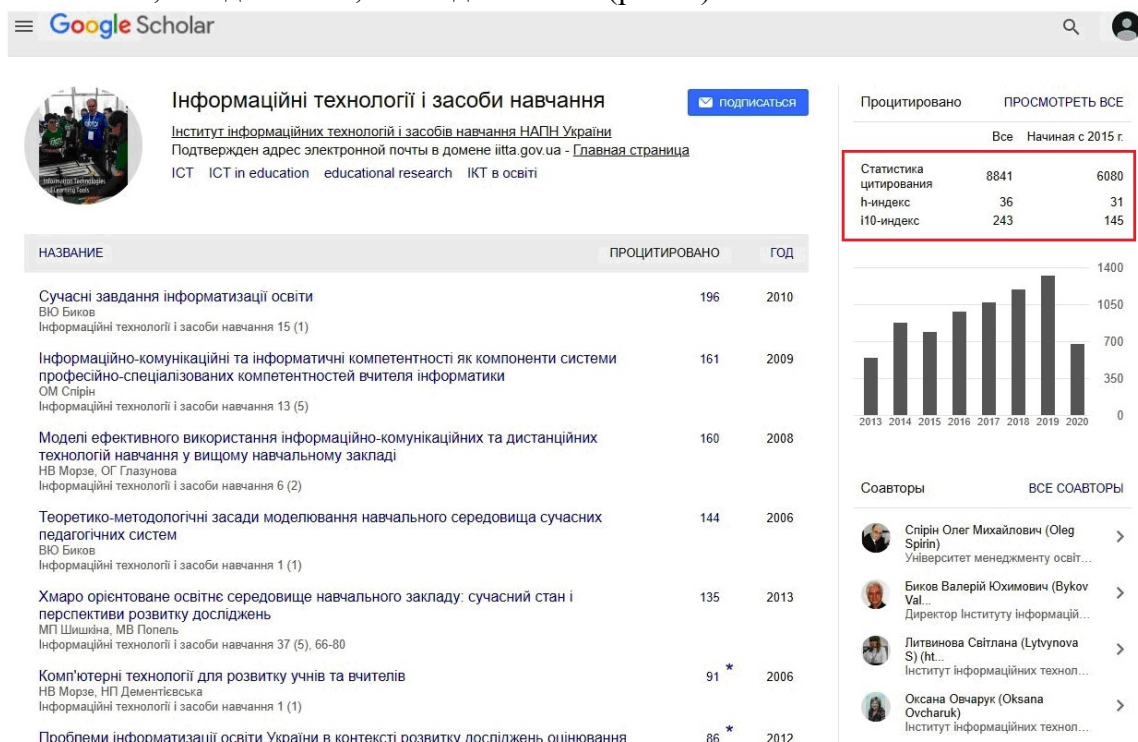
Google Scholar

Інформаційні технології і засоби навчання
ПОДПИСАТЬСЯ
Інститут інформаційних технологій і засобів навчання НАПН України
Подтвержден адрес электронной почты в домене iitta.gov.ua - Главная страница
ICT ICT in education educational research ІКТ в освіті

| НАЗВАНИЕ | ПРОЦИТИРОВАНО | ГОД |
|---|---|---|
| Сучасні завдання інформатизації освіти ВЮ Биков Інформаційні технології і засоби навчання 15 (1) | 196 | 2010 |
| Інформаційно-комунікаційні та інформатичні компетентності як компоненти системи професійно-спеціалізованих компетентностей вчителя інформатики ОМ Спірін Інформаційні технології і засоби навчання 13 (5) | 161 | 2009 |
| Моделі ефективного використання інформаційно-комунікаційних та дистанційних технологій навчання у вищому навчальному закладі НВ Морзе, ОГ Глазунова Інформаційні технології і засоби навчання 6 (2) | 160 | 2008 |
| Теоретико-методологічні засади моделювання навчального середовища сучасних педагогічних систем ВЮ Биков Інформаційні технології і засоби навчання 1 (1) | 144 | 2006 |
| Хмаро орієнтоване освітнє середовище навчального закладу: сучасний стан і перспективи розвитку досліджень МП Шишкіна, МВ Попель Інформаційні технології і засоби навчання 37 (5), 66-80 | 135 | 2013 |
| Комп'ютерні технології для розвитку учнів та вчителів НВ Морзе, НП Дементієвська Інформаційні технології і засоби навчання 1 (1) | 91 * | 2006 |
| Проблеми інформатизації освіти України в контексті розвитку досліджень оцінювання | 86 * | 2012 |

Процитировано ПРОСМОТРЕТЬ ВСЕ

| | Все | Начиная с 2015 г. |
|---|---|---|
| Статистика цитирования | 8841 | 6080 |
| h-индекс | 36 | 31 |
| i10-индекс | 243 | 145 |

1400
1050
700
350
0
2013 2014 2015 2016 2017 2018 2019 2020

Соавторы ВСЕ СОАВТОРЫ
Спірін Олег Михайлович (Oleg Spirin) Університет менеджменту освіт...
Биков Валерій Юхимович (Bykov Val... Директор Інституту інформацій...
Литвинова Світлана (Lytvynova S) (ht... Інститут інформаційних технол...
Оксана Овчарук (Oksana Ovcharuk) Інститут інформаційних технол...